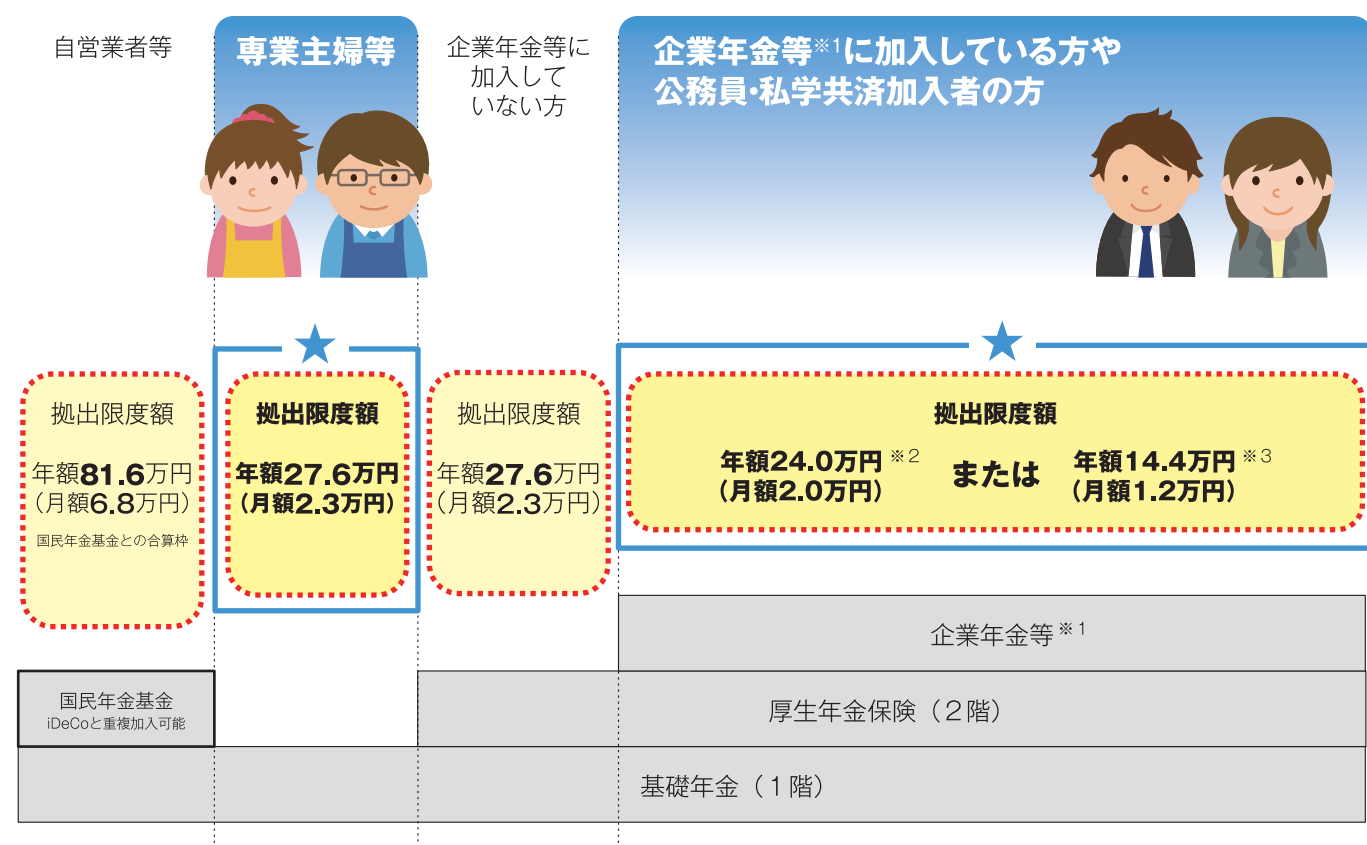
自営業者等

専業主婦等

企業年金等に加入していない方

企業年金等※1に加入している方や公務員・私学共済加入者の方

拠出限度額
年額81.6万円
(月額6.8万円)
国民年金基金との合算枠

拠出限度額
年額27.6万円
(月額2.3万円)

拠出限度額
年額27.6万円
(月額2.3万円)

拠出限度額
年額24.0万円 ※2
(月額2.0万円)
または
年額14.4万円 ※3
(月額1.2万円)

企業年金等※1

国民年金基金
iDeCoと重複加入可能

厚生年金保険（2階）

基礎年金（1階）